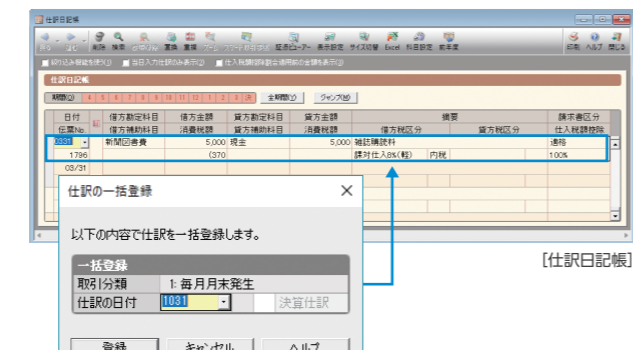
仕訳日記帳

戻る　進む　削除　検索　仕訳コピー　置換　複写　ページ　ワード貼り付け　帳票ビューアー　表示設定　サイズ切替　Excel　科目設定　前年度　印刷　ヘルプ　閉じる

前行から取引先をコピー　当日入力仕訳のみ表示　仕入税額控除の適用割合金額を表示

仕訳日記帳

期間(Q)　4　5　6　7　8　9　10　11　12　1　2　3　決　全期間(Z)　ジャンプ(J)

| 日付 | 税 | 借方勘定科目 | 借方金額 | 貸方勘定科目 | 貸方金額 | 摘要 | | 請求書区分 |
|---|---|---|---|---|---|---|---|---|
| 伝票No | | 借方補助科目 | 消費税額 | 貸方補助科目 | 消費税額 | 借方税区分 | 貸方税区分 | 仕入税額控除 |
| 1031 | | 新聞図書費 | 5,000 | 現金 | 5,000 | 雑誌購読料 | | 適格 |
| 1796 | | | (370 | | | 課対仕入8%(軽) | 内税 | 100% |
| 03/31 | | | | | | | | |

仕訳の一括登録

以下の内容で仕訳を一括登録します。

一括登録

取引分類　1: 毎月月末発生

仕訳の日付　1031　決算仕訳

登録　キャンセル　ヘルプ

[仕訳日記帳]